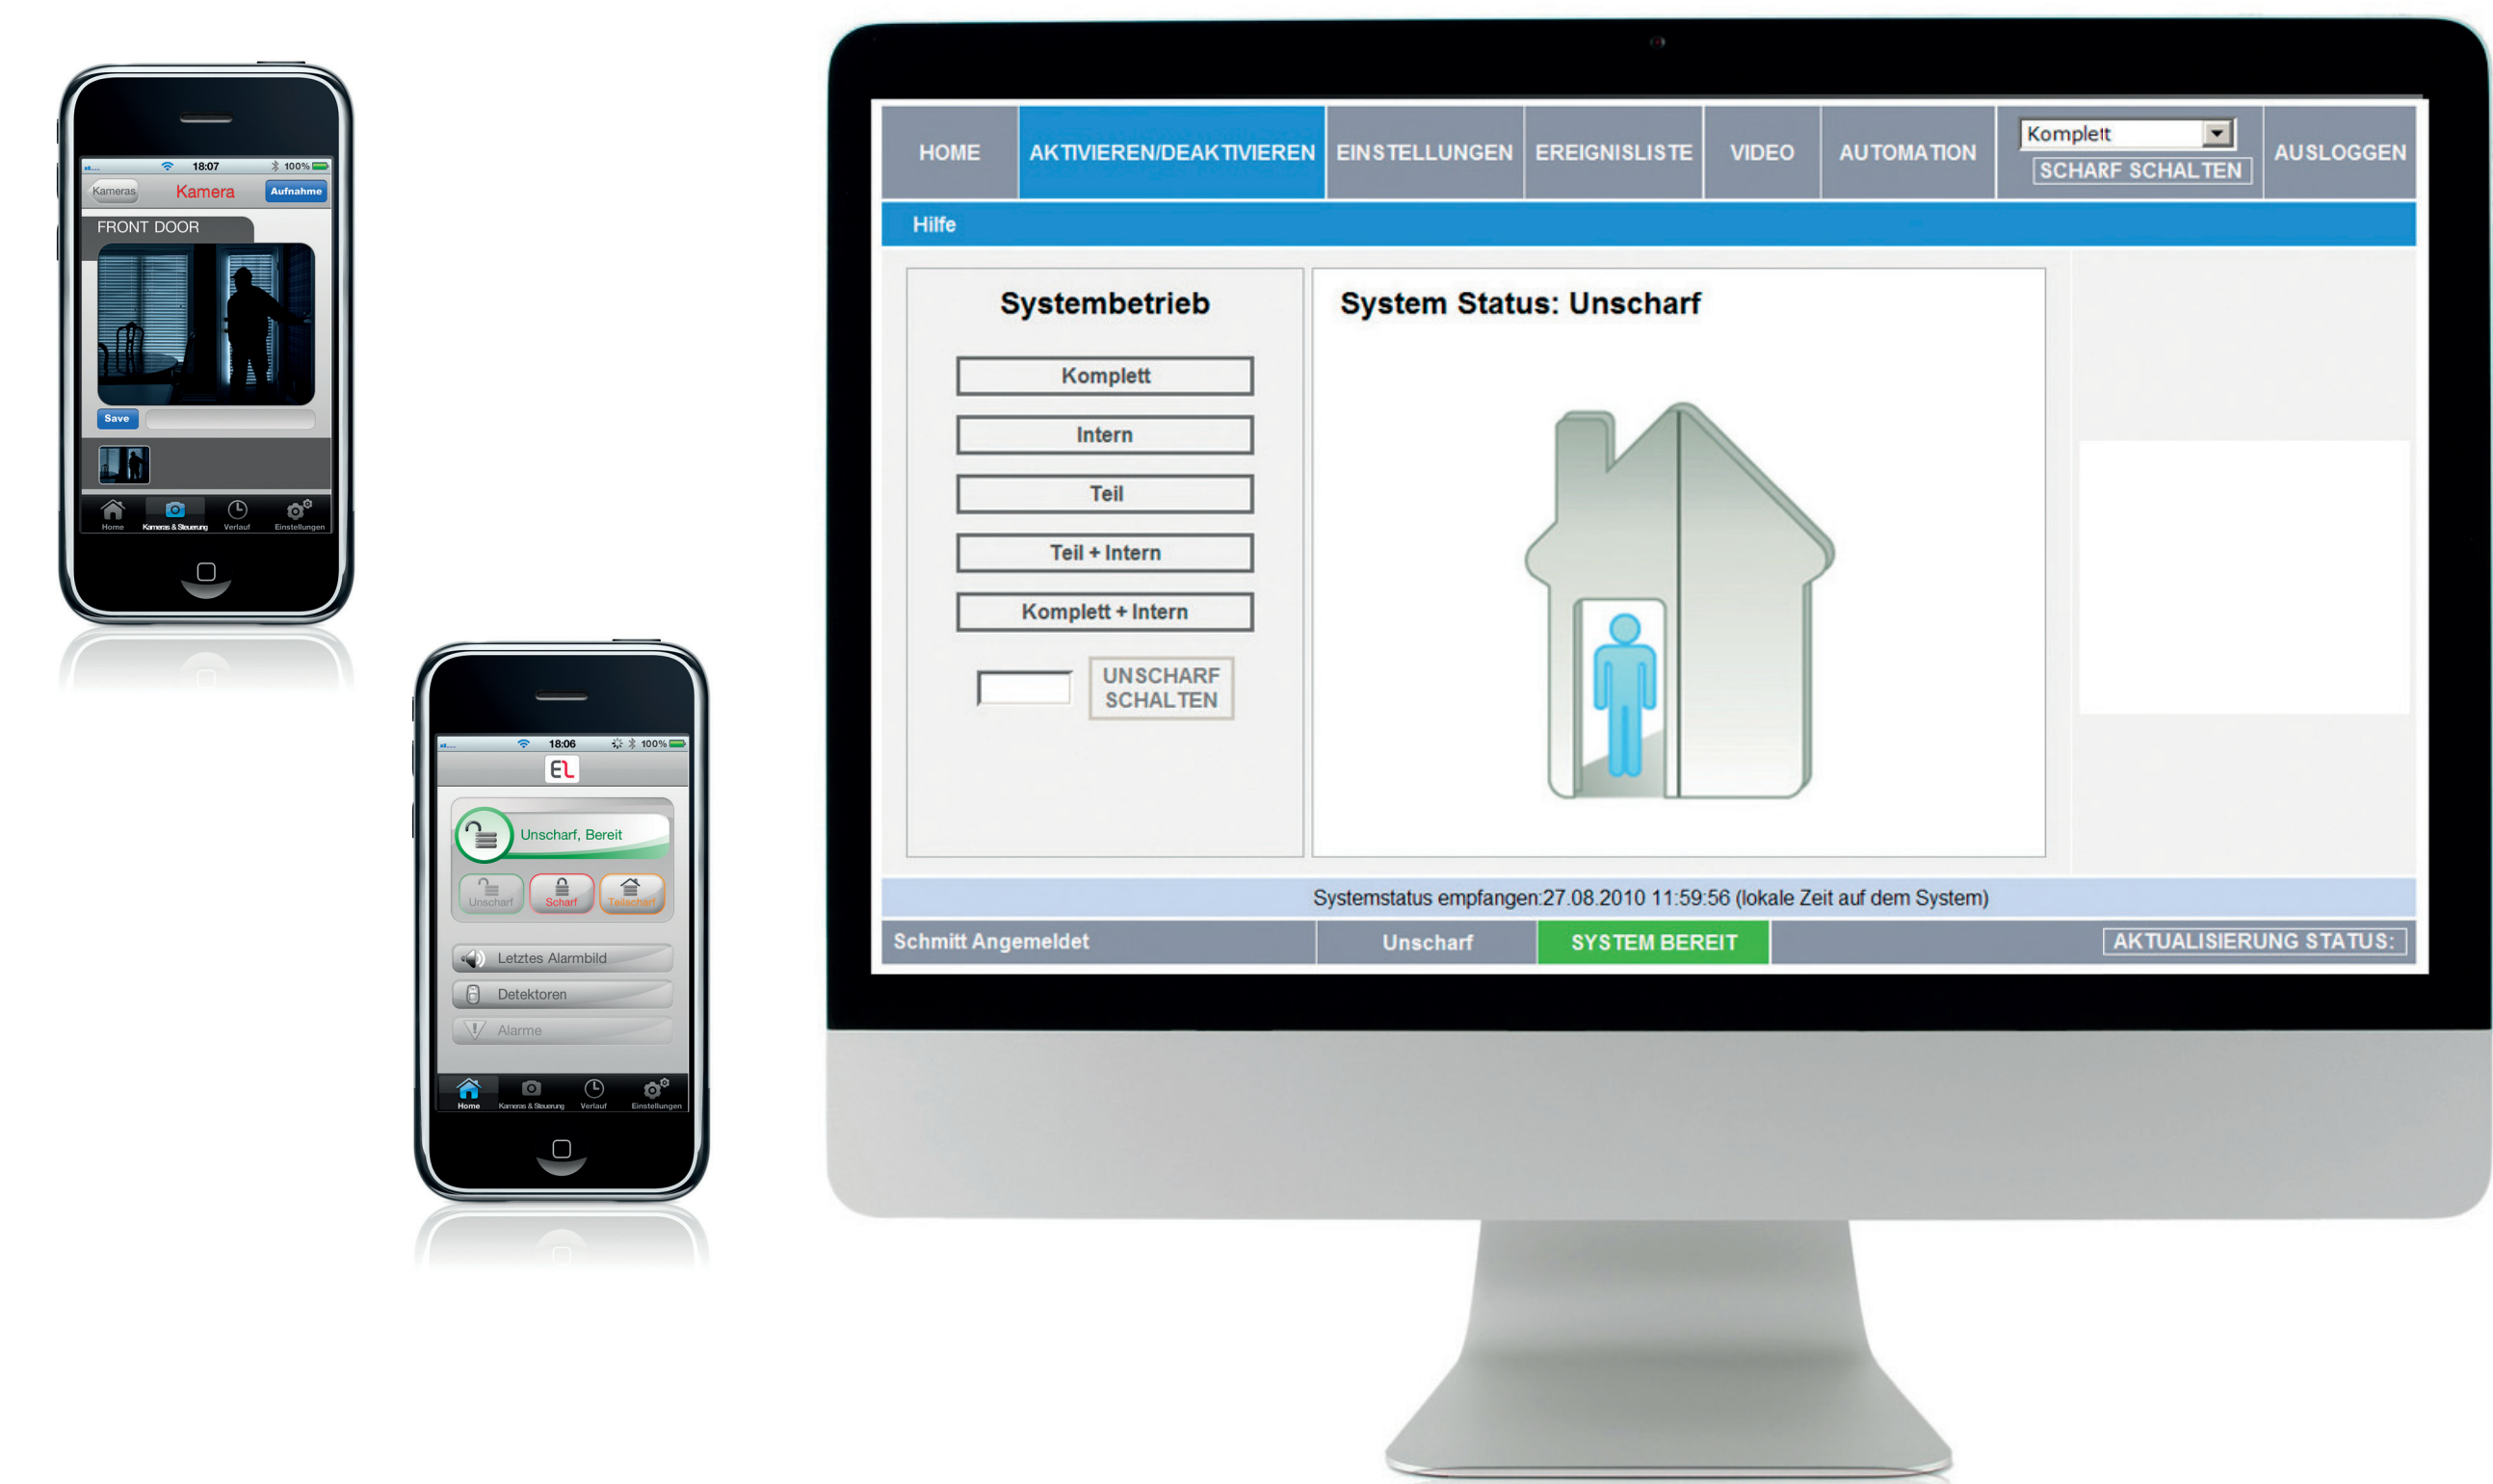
18:07 100%
Kameras Kamera Aufnahme
FRONT DOOR
Save
Home Kameras & Steuerung Verlauf Einstellungen

18:06 100%
EL
Unscharf, Bereit
Unscharf Scharf Teilscharf
Letztes Alarmbild
Detektoren
Alarme
Home Kameras & Steuerung Verlauf Einstellungen

HOME AKTIVIEREN/DEAKTIVIEREN EINSTELLUNGEN EREIGNISLISTE VIDEO AUTOMATION Komplett SCHARF SCHALTEN AUSLOGGEN
Hilfe
Systembetrieb
Komplett
Intern
Teil
Teil + Intern
Komplett + Intern
UNSCHARF SCHALTEN
System Status: Unscharf
Systemstatus empfangen:27.08.2010 11:59:56 (lokale Zeit auf dem System)
Schmitt Angemeldet Unscharf SYSTEM BEREIT AKTUALISIERUNG STATUS: